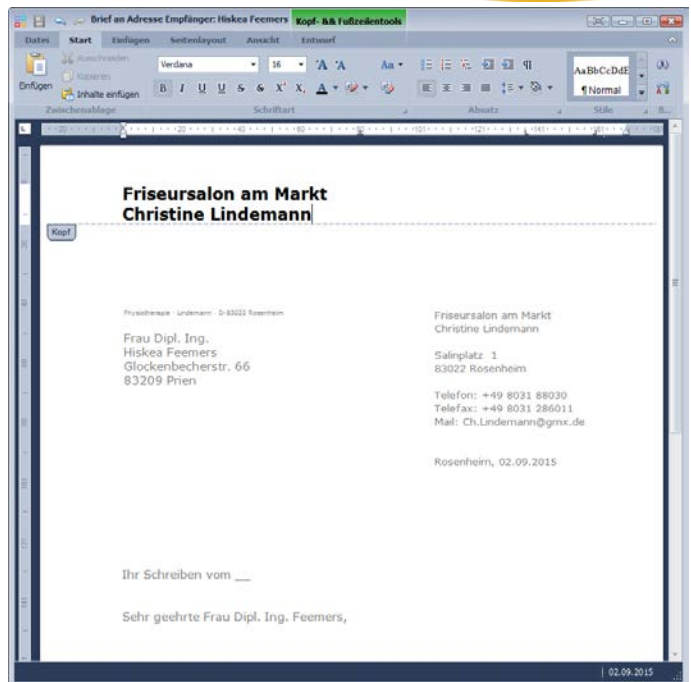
Brief an Adresse Empfänger: Hiskea Feemers Kopf- && Fußzeilentools

Datei Start Einfügen Seitenlayout Ansicht Entwurf

Einfügen Ausschneiden Kopieren Inhalte einfügen
Zwischenablage
Verdana 16 Aa
B I U U S S X² X₂ A
Schriftart
Absatz
AaBbCcDdE ¶Normal
Stile

Friseursalon am Markt
Christine Lindemann

Kopf

Physiotherapie · Lindemann · D-83022 Rosenheim

Frau Dipl. Ing.
Hiskea Feemers
Glockenbecherstr. 66
83209 Prien

Friseursalon am Markt
Christine Lindemann

Salinplatz 1
83022 Rosenheim

Telefon: +49 8031 88030
Telefax: +49 8031 286011
Mail: Ch.Lindemann@gmx.de

Rosenheim, 02.09.2015

Ihr Schreiben vom __

Sehr geehrte Frau Dipl. Ing. Feemers,

02.09.2015